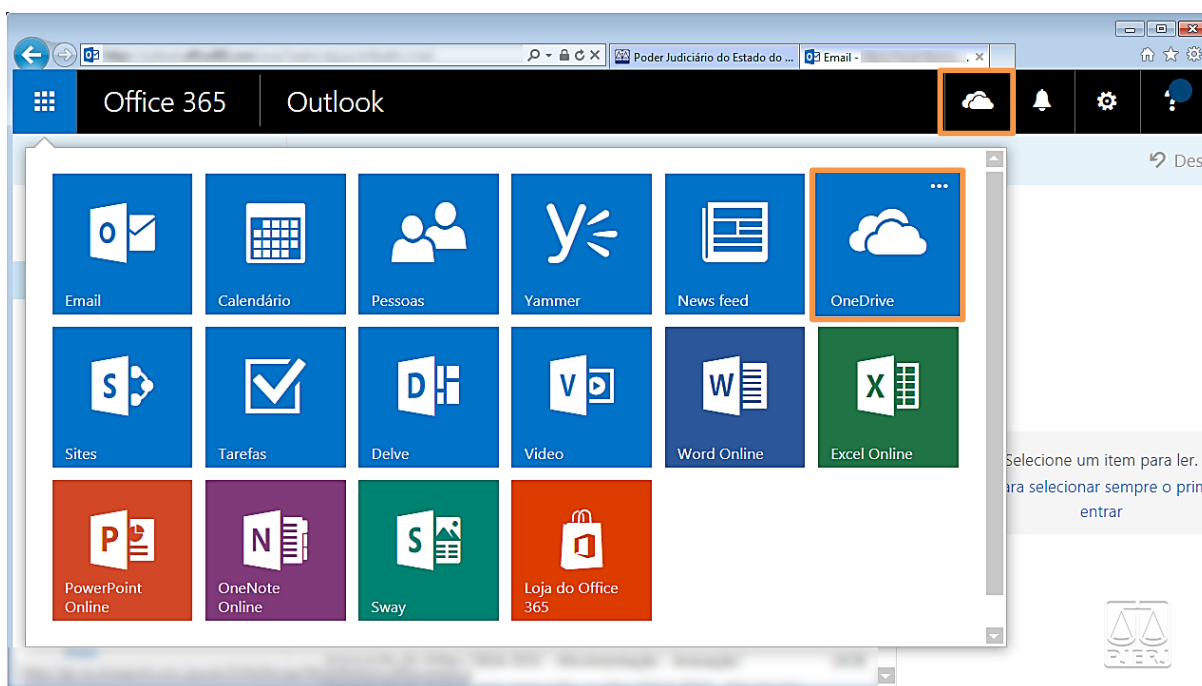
Poder Judiciário do Estado do ...

Email - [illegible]

Office 365

Outlook

Des

Email

Calendário

Pessoas

Yammer

News feed

OneDrive

Sites

Tarefas

Delve

Video

Word Online

Excel Online

PowerPoint Online

OneNote Online

Sway

Loja do Office 365

Selecione um item para ler.

ara selecionar sempre o prin

entrar

PJERJ